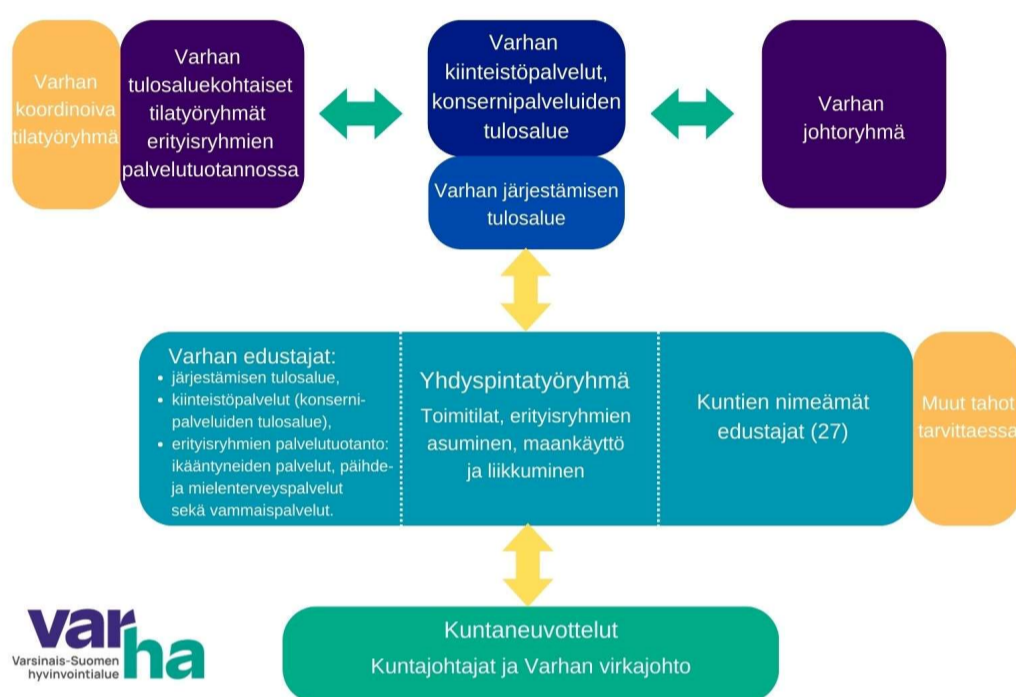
Varhan koordinoiva tilatyöryhmä

Varhan tulosaluekohtaiset tilatyöryhmät erityisryhmien palvelutuotannossa

Varhan kiinteistöpalvelut, konsernipalveluiden tulosalue

Varhan järjestämisen tulosalue

Varhan johtoryhmä

Varhan edustajat:
• järjestämisen tulosalue,
• kiinteistöpalvelut (konsernipalveluiden tulosalue),
• erityisryhmien palvelutuotanto: ikääntyneiden palvelut, päihde- ja mielenterveyspalvelut sekä vammaispalvelut.

Yhdyspintatyöryhmä
Toimitilat, erityisryhmien asuminen, maankäyttö ja liikkuminen

Kuntien nimeämät edustajat (27)

Muut tahot tarvittaessa

Kuntaneuvottelut
Kuntajohtajat ja Varhan virkajohto

varha
Varsinais-Suomen hyvinvointialue